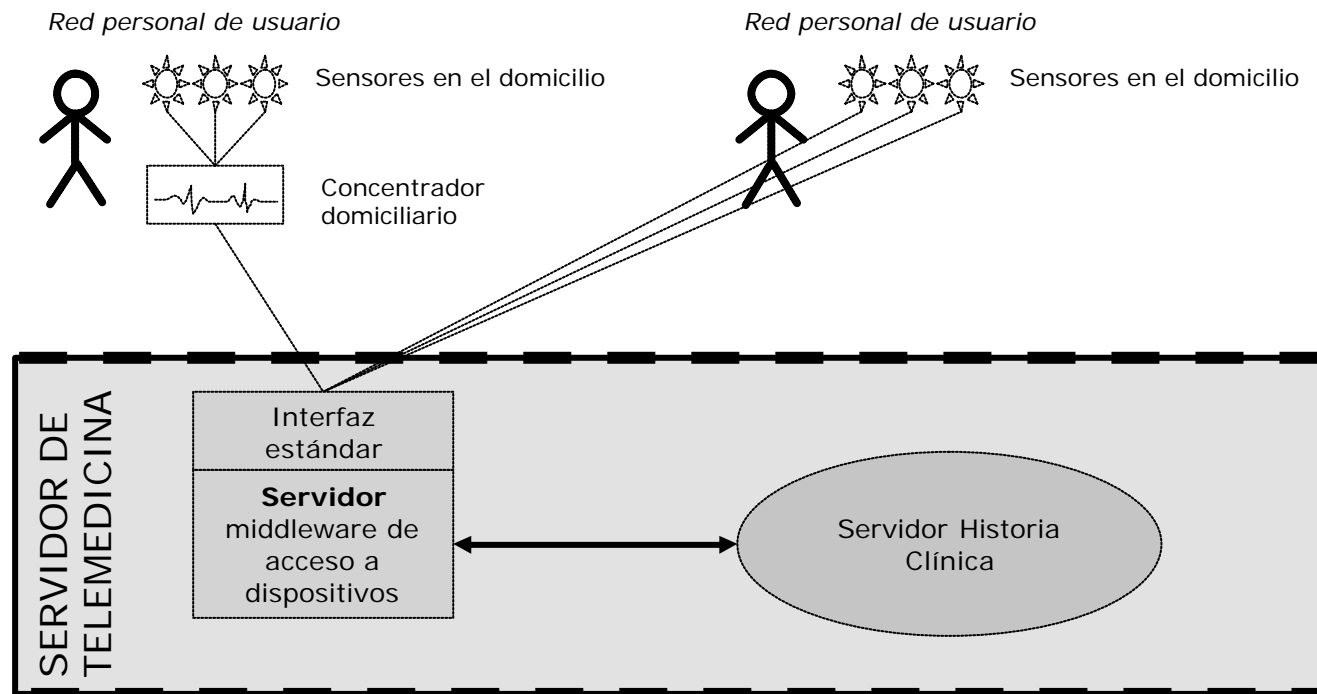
Red personal de usuario

Sensores en el domicilio

Concentrador domiciliario

Red personal de usuario

Sensores en el domicilio

SERVIDOR DE TELEMEDICINA

Interfaz estándar

**Servidor** middleware de acceso a dispositivos

Servidor Historia Clínica